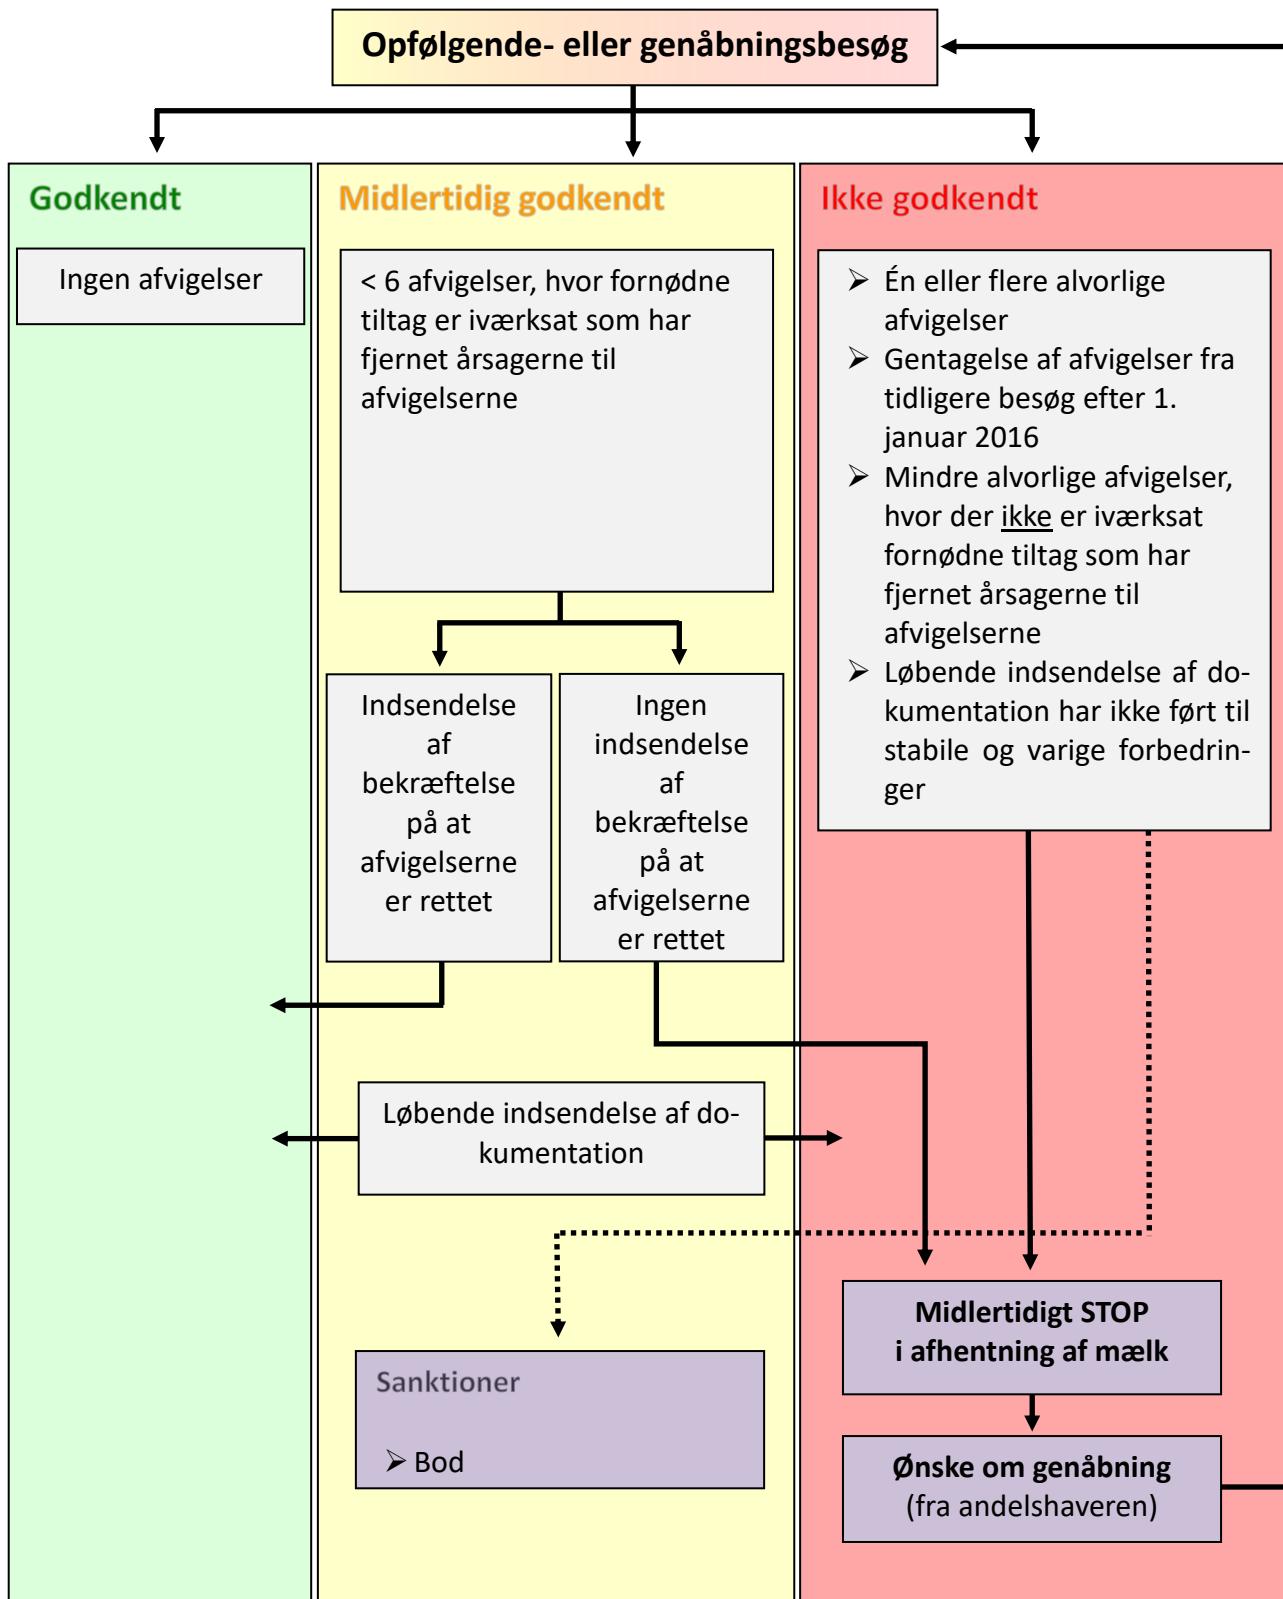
Opfølgende- eller genåbningsbesøg

Godkendt

Ingen afvigelser

Midlertidig godkendt

< 6 afvigelser, hvor fornødne tiltag er iværksat som har fjernet årsagerne til afvigelserne

Indsendelse af bekræftelse på at afvigelserne er rettet

Ingen indsendelse af bekræftelse på at afvigelserne er rettet

Løbende indsendelse af dokumentation

Sanktioner

➤ Bod

Ikke godkendt

➤ Én eller flere alvorlige afvigelser
➤ Gentagelse af afvigelser fra tidligere besøg efter 1. januar 2016
➤ Mindre alvorlige afvigelser, hvor der ikke er iværksat fornødne tiltag som har fjernet årsagerne til afvigelserne
➤ Løbende indsendelse af dokumentation har ikke ført til stabile og varige forbedringer

Midlertidigt STOP i afhentning af mælk

Ønske om genåbning (fra andelshaveren)